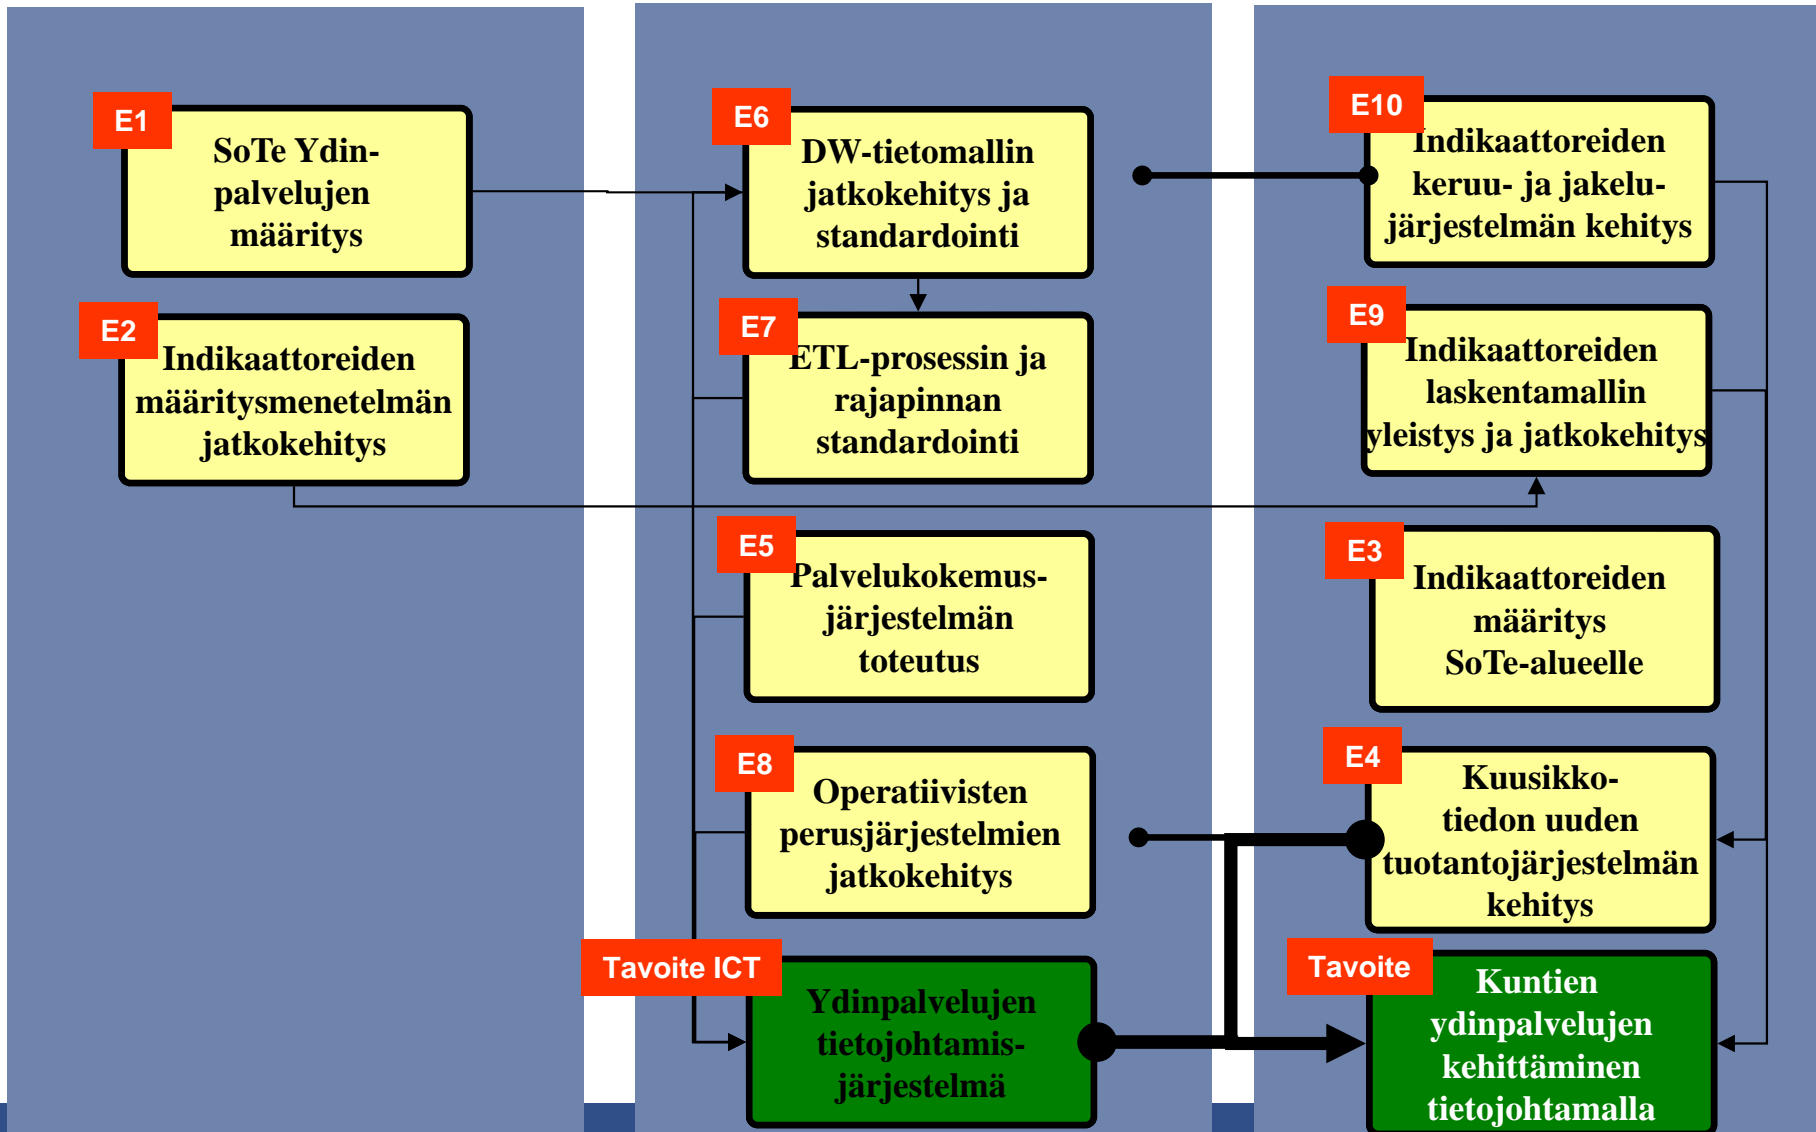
E1
SoTe Ydinpalvelujen määritys

E2
Indikaattoreiden määritysmenetelmän jatkokehitys

E6
DW-tietomallin jatkokehitys ja standardointi

E7
ETL-prosessin ja rajapinnan standardointi

E5
Palvelukokemusjärjestelmän toteutus

E8
Operatiivisten perusjärjestelmien jatkokehitys

Tavoite ICT
Ydinpalvelujen tietojohtamisjärjestelmä

E10
Indikaattoreiden keruu- ja jakelujärjestelmän kehitys

E9
Indikaattoreiden laskentamallin yleistys ja jatkokehitys

E3
Indikaattoreiden määritys SoTe-alueelle

E4
Kuusikkotiedon uuden tuotantojärjestelmän kehitys

Tavoite
Kuntien ydinpalvelujen kehittäminen tietojohtamalla